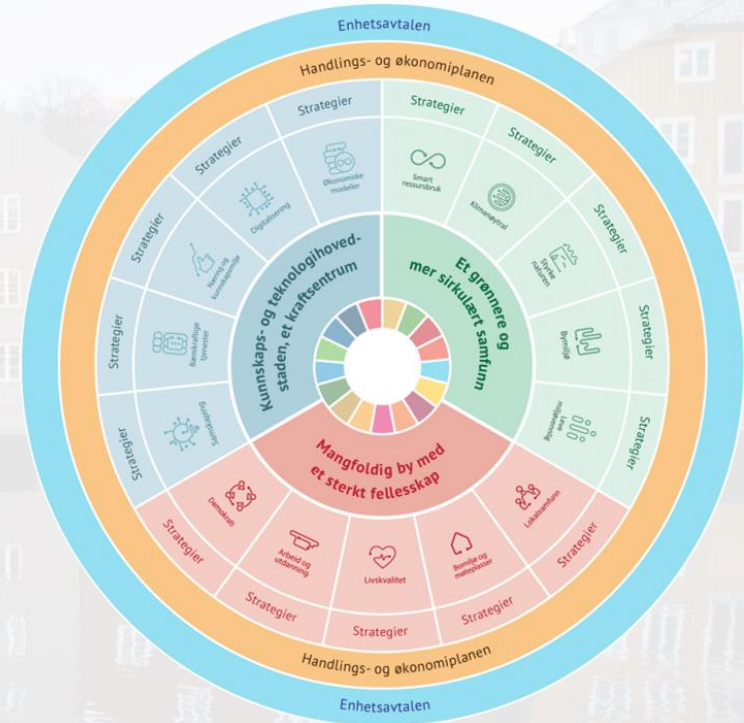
Enhetsavtalen

Handlings- og økonomiplanen

Strategier

Strategier

Strategier

Strategier

Strategier

Økonomiske modeller

Digitalisering

Forning og kunnskapsbygge

Brukerrettede tjenester

Samskaping

Kunnskaps- og teknologihovedstaden, et kraftsentrum

Strategier

Strategier

Strategier

Strategier

Strategier

Smart ressursbruk

Klimanøytral

Sterke fellesskap

Byutvikling

Lære Bærekraft

Et grønnere og mer sirkulært samfunn

Mangfoldig by med et sterkt fellesskap

Demokrati

Arbeid og utdanning

Livskvalitet

Boliger og møteplasser

Lokalsamfunn

Strategier

Strategier

Strategier

Strategier

Strategier

Handlings- og økonomiplanen

Enhetsavtalen